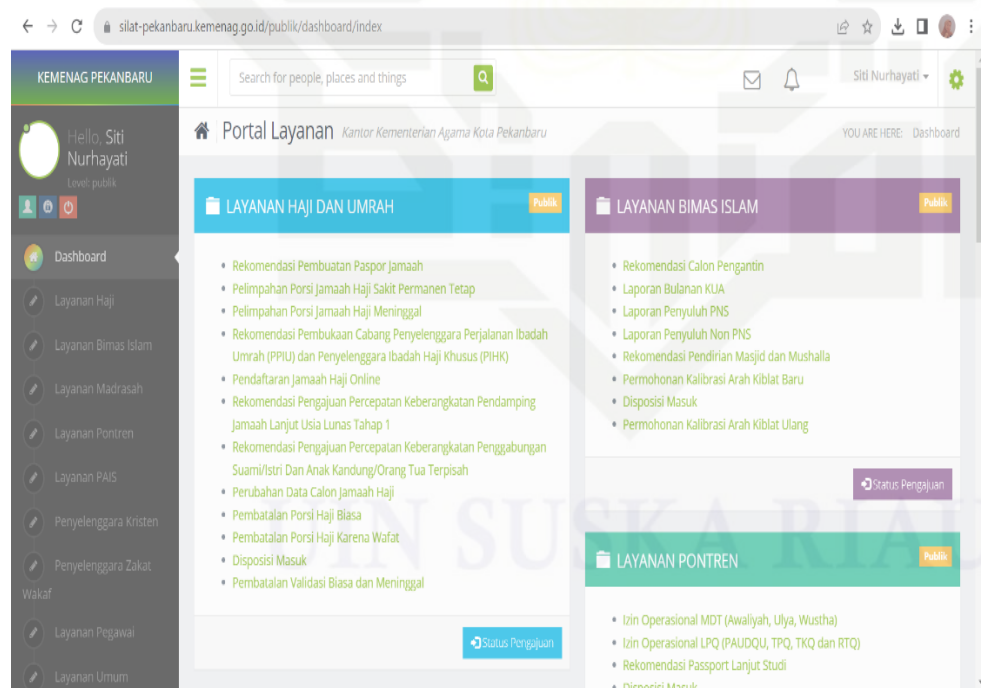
silat-pekanbaru.kemenag.go.id/publik/dashboard/index

KEMENAG PEKANBARU

Search for people, places and things

Siti Nurhayati

Hello, Siti Nurhayati
Level: publik

Dashboard
Layanan Haji
Layanan Bimas Islam
Layanan Madrasah
Layanan Pontren
Layanan PAIS
Penyelenggara Kristen
Penyelenggara Zakat Wakaf
Layanan Pegawai
Layanan Umum

Portal Layanan Kantor Kementerian Agama Kota Pekanbaru

YOU ARE HERE: Dashboard

LAYANAN HAJI DAN UMRAH
Publik

- Rekomendasi Pembuatan Paspor Jamaah
- Pelimpahan Porsi Jamaah Haji Sakit Permanen Tetap
- Pelimpahan Porsi Jamaah Haji Meninggal
- Rekomendasi Pembukaan Cabang Penyelenggara Perjalanan Ibadah Umrah (PPIU) dan Penyelenggara Ibadah Haji Khusus (PIHK)
- Pendaftaran Jamaah Haji Online
- Rekomendasi Pengajuan Percepatan Keberangkatan Pendamping Jamaah Lanjut Usia Lunas Tahap 1
- Rekomendasi Pengajuan Percepatan Keberangkatan Penggabungan Suami/Istri Dan Anak Kandung/Orang Tua Terpisah
- Perubahan Data Calon Jamaah Haji
- Pembatalan Porsi Haji Biasa
- Pembatalan Porsi Haji Karena Wafat
- Disposisi Masuk
- Pembatalan Validasi Biasa dan Meninggal

Status Pengajuan

LAYANAN BIMAS ISLAM
Publik

- Rekomendasi Calon Pengantin
- Laporan Bulanan KUA
- Laporan Penyuluh PNS
- Laporan Penyuluh Non PNS
- Rekomendasi Pendirian Masjid dan Mushalla
- Permohonan Kalibrasi Arah Kiblat Baru
- Disposisi Masuk
- Permohonan Kalibrasi Arah Kiblat Ulang

Status Pengajuan

LAYANAN PONTREN
Publik

- Izin Operasional MDT (Awaliyah, Ulya, Wustha)
- Izin Operasional LPQ (PAUDQU, TPQ, TKQ dan RTQ)
- Rekomendasi Passport Lanjut Studi
- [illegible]

UIN SUSKA RIAU